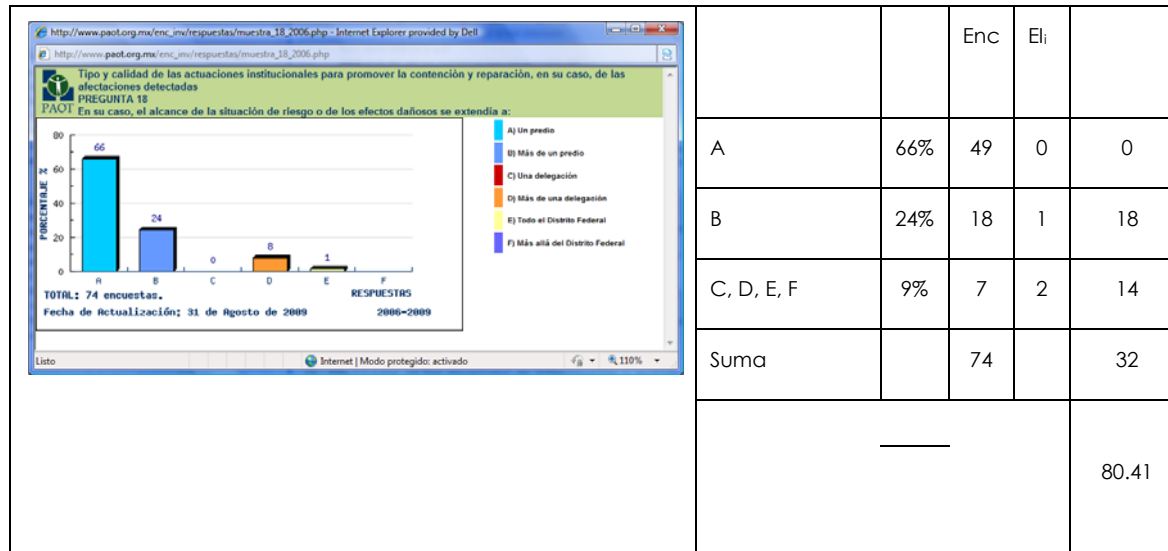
http://www.paot.org.mx/enc_inv/respuestas/muestra_18_2006.php - Internet Explorer provided by Dell

http://www.paot.org.mx/enc_inv/respuestas/muestra_18_2006.php

PAOT

Tipo y calidad de las actuaciones institucionales para promover la contención y reparación, en su caso, de las afectaciones detectadas
PREGUNTA 18
En su caso, el alcance de la situación de riesgo o de los efectos dañosos se extendía a:

PORCENTAJE %

80
60
40
20
0

66
24
0
8
1

A B C D E F

A) Un predio
B) Más de un predio
C) Una delegación
D) Más de una delegación
E) Todo el Distrito Federal
F) Más allá del Distrito Federal

TOTAL: 74 encuestas.
RESPUESTAS
Fecha de Actualización: 31 de Agosto de 2009
2006-2009

Listo
Internet | Modo protegido: activado
110%

| | | Enc | $El_i$ | |
|---|---|---|---|---|
| A | 66% | 49 | 0 | 0 |
| B | 24% | 18 | 1 | 18 |
| C, D, E, F | 9% | 7 | 2 | 14 |
| Suma | | 74 | | 32 |
| | | | | 80.41 |